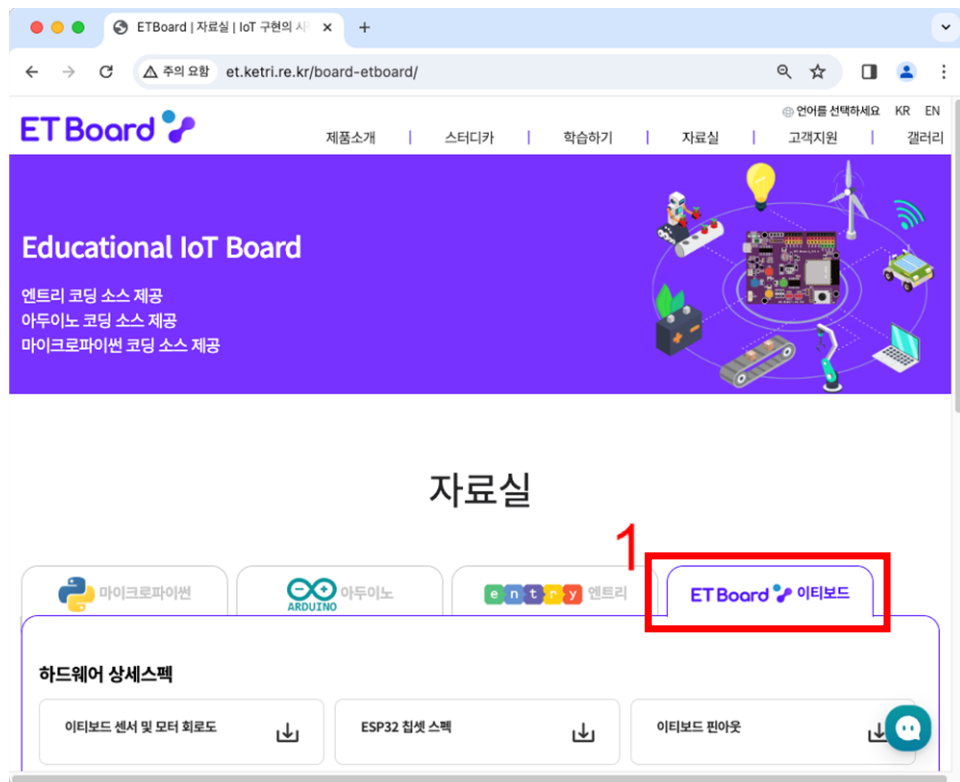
ETBoard | 자료실 | IoT 구현의 시

주의 요함 et.ketri.re.kr/board-etboard/

ET Board

언어를 선택하세요 KR EN

제품소개 | 스터디카 | 학습하기 | 자료실 | 고객지원 | 갤러리

Educational IoT Board

엔트리 코딩 소스 제공
아두이노 코딩 소스 제공
마이크로파이썬 코딩 소스 제공

자료실

1

마이크로파이썬

ARDUINO 아두이노

entry 엔트리

ET Board 이티보드

하드웨어 상세스펙

이티보드 센서 및 모터 회로도

ESP32 칩셋 스펙

이티보드 핀아웃